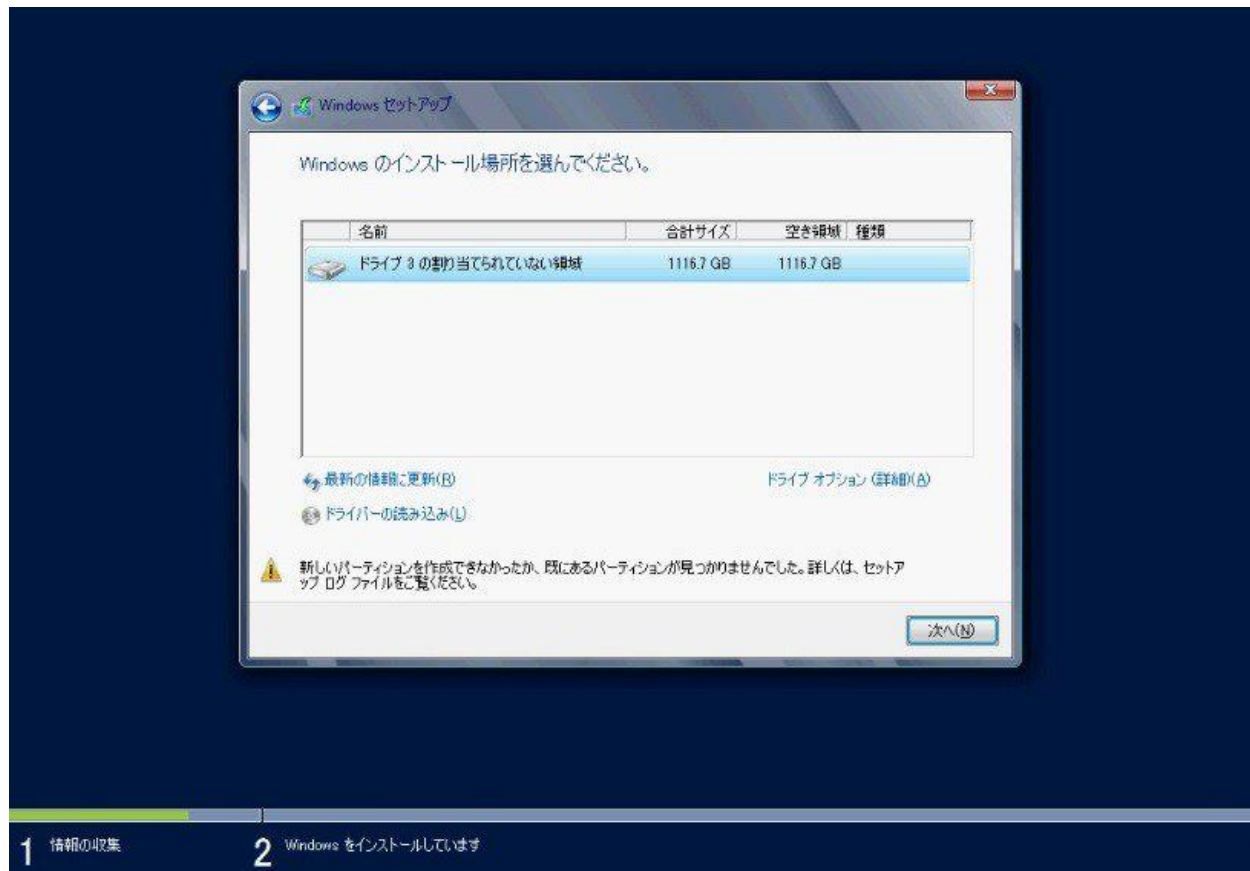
Windows セットアップ

Windows のインストール場所を選んでください。

| 名前 | 合計サイズ | 空き領域 | 種類 |
|---|---|---|---|
| ドライブ 3 の割り当てられていない領域 | 1116.7 GB | 1116.7 GB | |

最新の情報に更新(R)

ドライブ オプション (詳細)(A)

ドライバーの読み込み(L)

新しいパーティションを作成できなかったか、既にあるパーティションが見つかりませんでした。詳しくは、セットアップ ログ ファイルをご覧ください。

次へ(N)

1 情報の収集

2 Windows をインストールしています